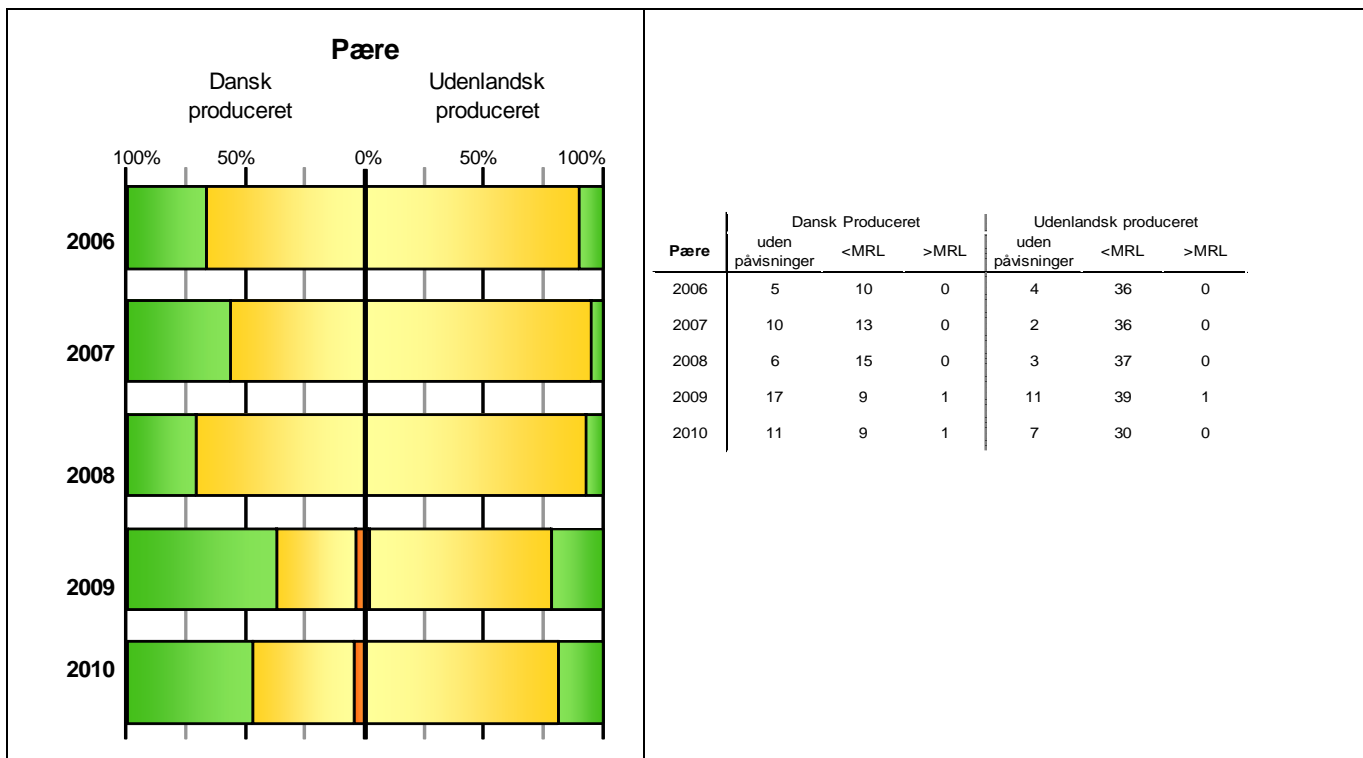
Pære

Dansk produceret

Udenlandsk produceret

100% 50% 0% 50% 100%

2006

2007

2008

2009

2010

| Pære | Dansk Produceret uden påvisninger | <MRL | >MRL | Udenlandsk produceret uden påvisninger | <MRL | >MRL |
|---|---|---|---|---|---|---|
| 2006 | 5 | 10 | 0 | 4 | 36 | 0 |
| 2007 | 10 | 13 | 0 | 2 | 36 | 0 |
| 2008 | 6 | 15 | 0 | 3 | 37 | 0 |
| 2009 | 17 | 9 | 1 | 11 | 39 | 1 |
| 2010 | 11 | 9 | 1 | 7 | 30 | 0 |